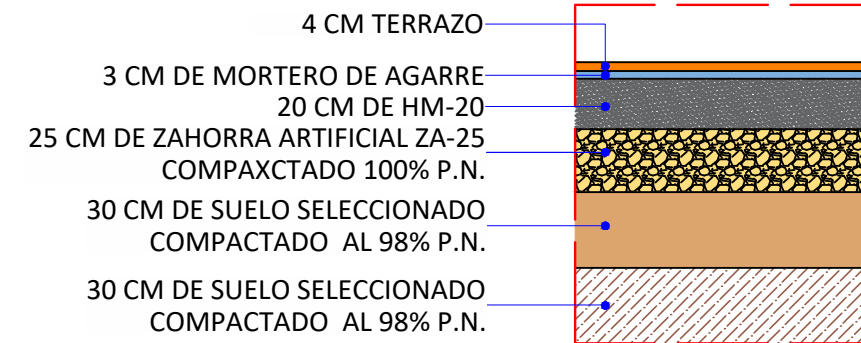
4 CM TERRAZO

3 CM DE MORTERO DE AGARRE

20 CM DE HM-20

25 CM DE ZAHORRA ARTIFICIAL ZA-25
COMPAXCTADO 100% P.N.

30 CM DE SUELO SELECCIONADO
COMPACTADO AL 98% P.N.

30 CM DE SUELO SELECCIONADO
COMPACTADO AL 98% P.N.